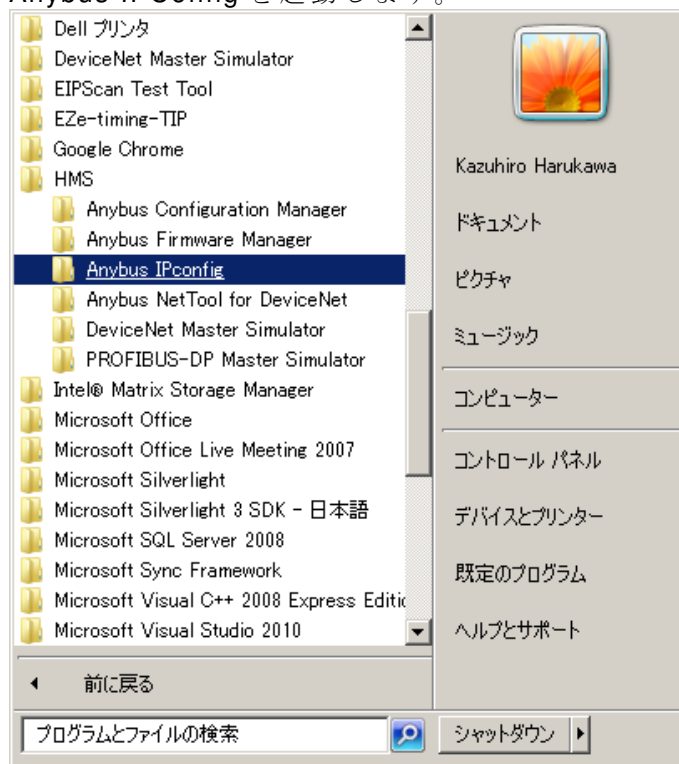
Anybus IPconfig を起動します。

Dell プリンタ
DeviceNet Master Simulator
EIPScan Test Tool
EZe-timing-TIP
Google Chrome
HMS
Anybus Configuration Manager
Anybus Firmware Manager
Anybus IPconfig
Anybus NetTool for DeviceNet
DeviceNet Master Simulator
PROFIBUS-DP Master Simulator
Intel® Matrix Storage Manager
Microsoft Office
Microsoft Office Live Meeting 2007
Microsoft Silverlight
Microsoft Silverlight 3 SDK - 日本語
Microsoft SQL Server 2008
Microsoft Sync Framework
Microsoft Visual C++ 2008 Express Editic
Microsoft Visual Studio 2010
前に戻る
プログラムとファイルの検索

Kazuhiro Harukawa
ドキュメント
ピクチャ
ミュージック
コンピューター
コントロール パネル
デバイスとプリンター
既定のプログラム
ヘルプとサポート
シャットダウン